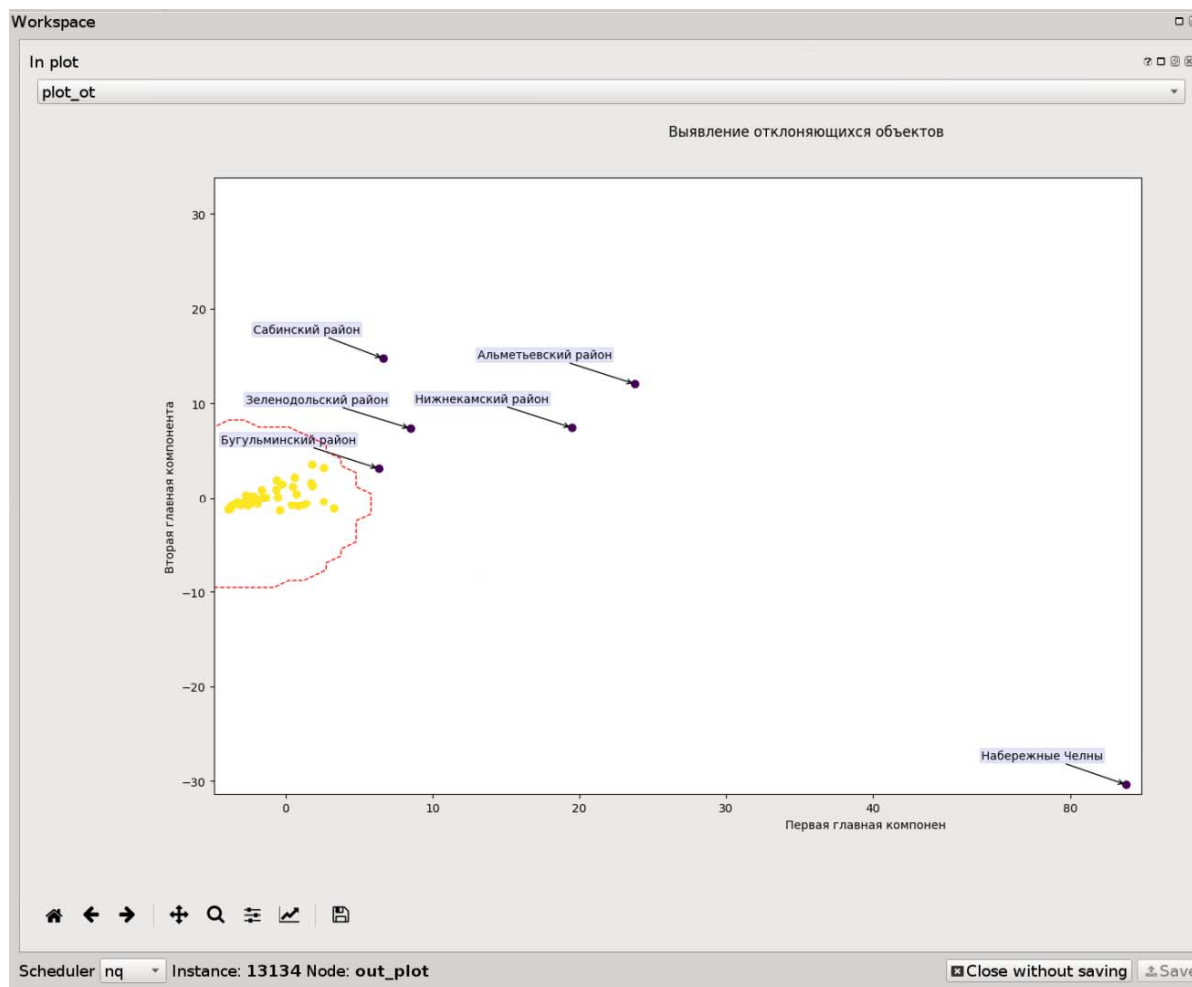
Workspace

In plot

plot_ot

Выявление отклоняющихся объектов

30
20
10
0
−10
−20
−30

Вторая главная компонента

Сабинский район
Альметьевский район
Зеленодольский район
Нижнекамский район
Бугульминский район
Набережные Челны

0
10
20
30
40
80

Первая главная компонен

Scheduler nq Instance: 13134 Node: out_plot

Close without saving
Save